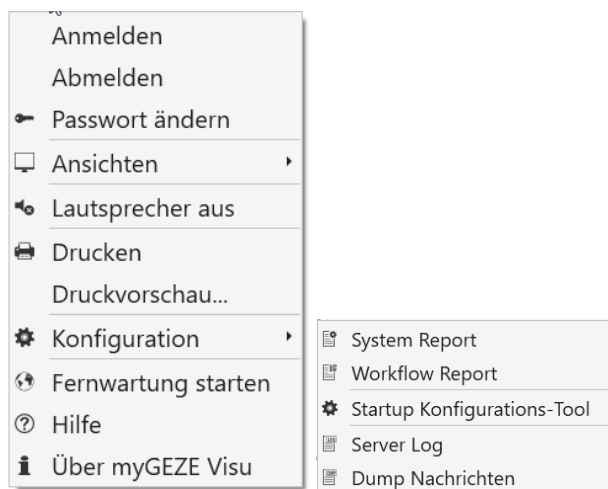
Anmelden
Abmelden
Passwort ändern
Ansichten
Lautsprecher aus
Drucken
Druckvorschau...
Konfiguration
Fernwartung starten
Hilfe
Über myGEZE Visu

System Report
Workflow Report
Startup Konfigurations-Tool
Server Log
Dump Nachrichten